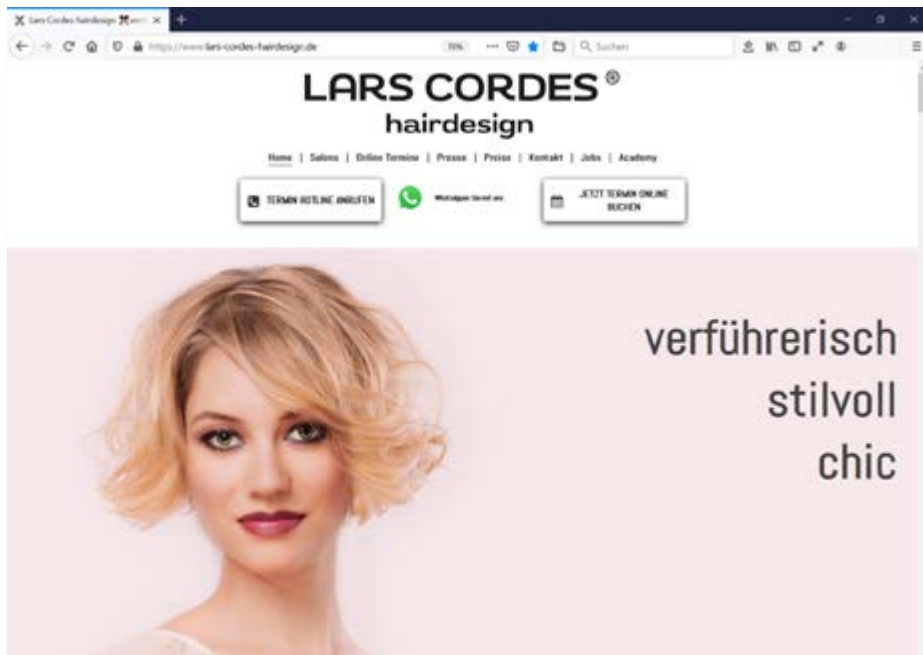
Lars Cordes hairdesign

https://www.lars-cordes-hairdesign.de

70%

Suchen

LARS CORDES®
hairdesign

Home | Salons | Online Termine | Presse | Preise | Kontakt | Jobs | Academy

TERMIN HOTLINE ANRUFEN

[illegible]

JETZT TERMIN ONLINE BUCHEN

verführerisch
stilvoll
chic